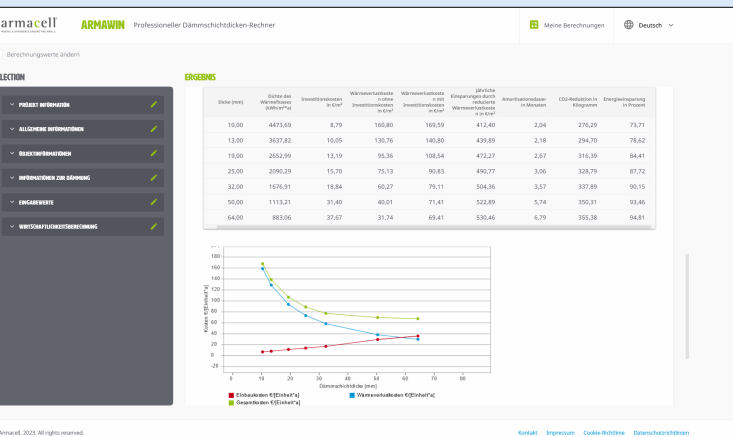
armacell

ARMAWIN Professioneller Dämmschichtdicken-Rechner

Meine Berechnungen

Deutsch

Berechnungswerte ändern

LECTION

PROJEKT INFORMATION

ALLGEMEINE INFORMATIONEN

OBJEKTINFORMATIONEN

INFORMATIONEN ZUR DÄMMUNG

EINGABEWERTE

WIRTSCHAFTLICHKEITSBERECHNUNG

ERGEBNIS

| Dicke (mm) | Dichte des Wärmeflusses (kWh/m²*a) | Investitionskosten in €/m² | Wärmeverlustkoste n ohne Investitionskosten in €/m² | Wärmeverlustkoste n mit Investitionskosten in €/m² | Jährliche Einsparungen durch reduzierte Wärmeverlustkoste n in €/m² | Amortisationsdauer in Monaten | CO2-Reduktion in Kilogramm | Energieeinsparung in Prozent |
|---|---|---|---|---|---|---|---|---|
| 10,00 | 4473,69 | 8,79 | 160,80 | 169,59 | 412,40 | 2,04 | 276,29 | 73,71 |
| 13,00 | 3637,82 | 10,05 | 130,76 | 140,80 | 439,89 | 2,18 | 294,70 | 78,62 |
| 19,00 | 2652,99 | 13,19 | 95,36 | 108,54 | 472,27 | 2,67 | 316,39 | 84,41 |
| 25,00 | 2090,29 | 15,70 | 75,13 | 90,83 | 490,77 | 3,06 | 328,79 | 87,72 |
| 32,00 | 1676,91 | 18,84 | 60,27 | 79,11 | 504,36 | 3,57 | 337,89 | 90,15 |
| 50,00 | 1113,21 | 31,40 | 40,01 | 71,41 | 522,89 | 5,74 | 350,31 | 93,46 |
| 64,00 | 883,06 | 37,67 | 31,74 | 69,41 | 530,46 | 6,79 | 355,38 | 94,81 |

Kosten €/[Einheit*a]

160
140
120
100
80
60
40
20
0
-20

0 10 20 30 40 50 60 70 80

Dämmschichtdicke [mm]

Einbaukosten €/[Einheit*a]
Wärmeverlustkosten €/[Einheit*a]
Gesamtkosten €/[Einheit*a]

Armacell, 2023. All rights reserved.

Kontakt Impressum Cookie-Richtlinie Datenschutzrichtlinien